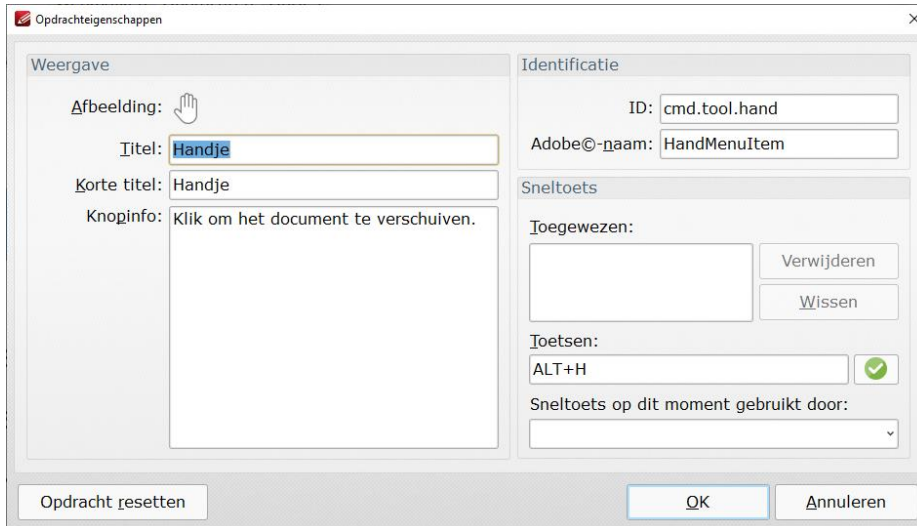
Opdrachteigenschappen

×

Weergave

Afbeelding:

Titel: Handje

Korte titel: Handje

Knopinfo: Klik om het document te verschuiven.

Identificatie

ID: cmd.tool.hand

Adobe©-naam: HandMenuItem

Sneltoets

Toegewezen:

Verwijderen

Wissen

Toetsen:

ALT+H

Sneltoets op dit moment gebruikt door:

Opdracht resetten

OK

Annuleren